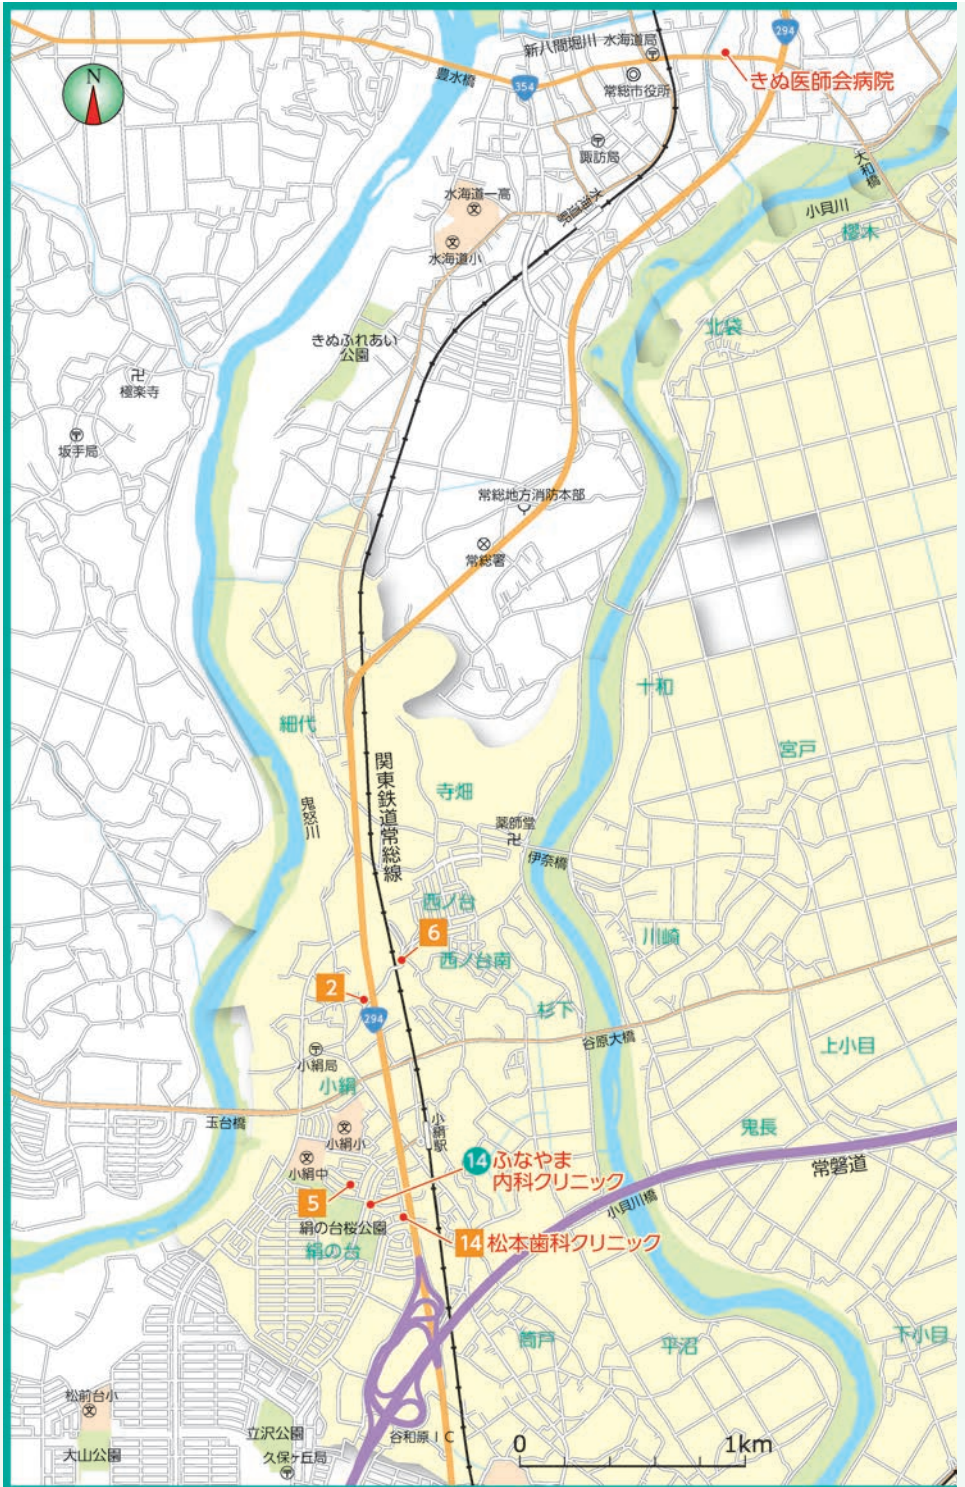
N

294

新八間堀川

水海道局

きぬ医師会病院

豊水橋

354

常総市役所

諏訪局

大和橋

小貝川

櫻木

水海道一高

水海道小

北袋

きぬふれあい公園

槇楽寺

坂手局

常総地方消防本部

常総署

十和

細代

宮戸

関東鉄道常総線

寺畑

鬼怒川

薬師堂

伊奈橋

西ノ台

6

西ノ台南

川崎

2

294

杉下

谷原大橋

上小目

小絹局

小絹

玉台橋

小絹小

小絹駅

鬼長

14 ふなやま内科クリニック

常磐道

小絹中

5

小貝川橋

絹の台桜公園

14 松本歯科クリニック

絹の台

筒戸

平沼

下小目

松前台小

立沢公園

谷和原ＩＣ

0

1km

大山公園

久保ケ丘局